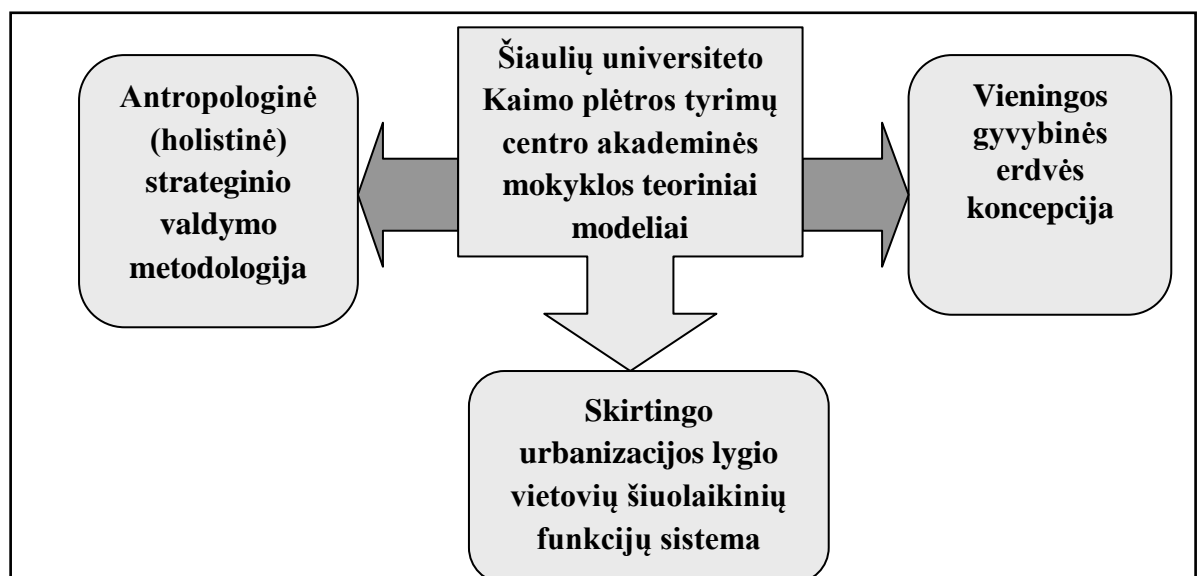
Šiaulių universiteto Kaimo plėtros tyrimų centro akademinės mokyklos teoriniai modeliai

Antropologinė (holistinė) strateginio valdymo metodologija

Vieningos gyvybinės erdvės koncepcija

Skirtingo urbanizacijos lygio vietovių šiuolaikinių funkcijų sistema